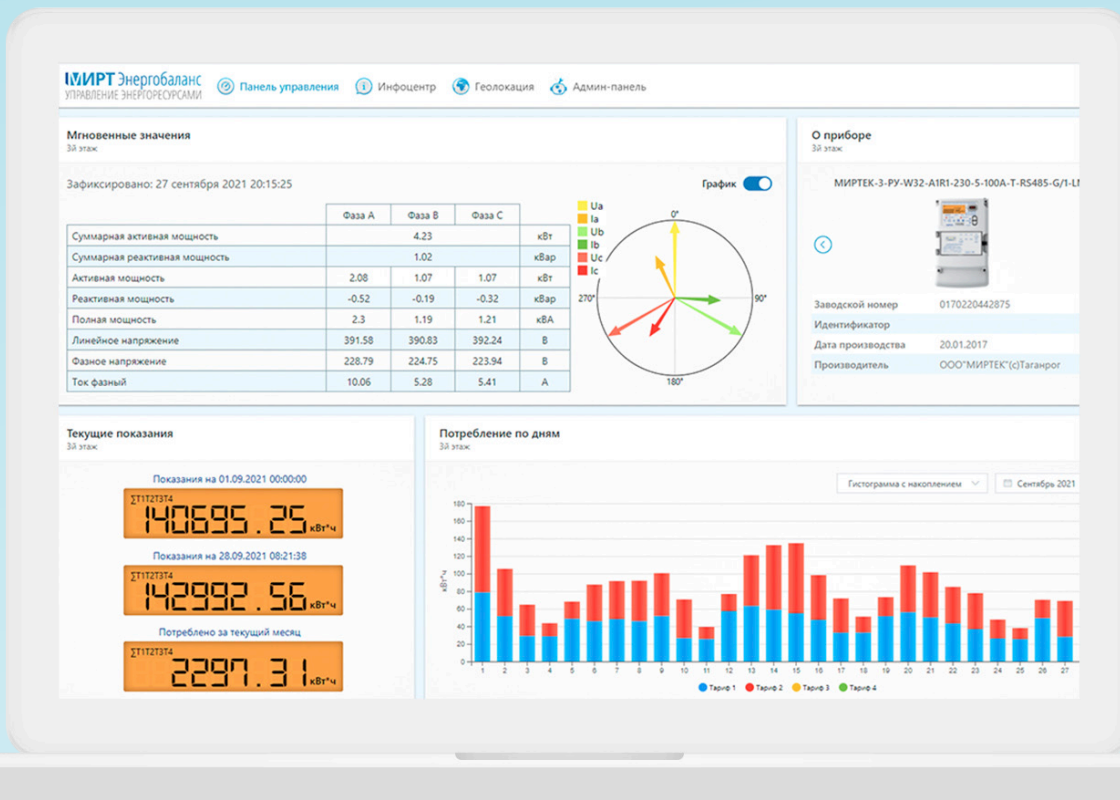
МИРТ Энергобаланс
УПРАВЛЕНИЕ ЭНЕРГОРЕСУРСАМИ

Панель управления
Инфоцентр
Геолокация
Админ-панель

Мгновенные значения
3й этаж

Зафиксировано: 27 сентября 2021 20:15:25

График

| | Фаза А | Фаза В | Фаза С | |
|---|---|---|---|---|
| Суммарная активная мощность | 4.23 | | | кВт |
| Суммарная реактивная мощность | 1.02 | | | кВар |
| Активная мощность | 2.08 | 1.07 | 1.07 | кВт |
| Реактивная мощность | -0.52 | -0.19 | -0.32 | кВар |
| Полная мощность | 2.3 | 1.19 | 1.21 | кВА |
| Линейное напряжение | 391.58 | 390.83 | 392.24 | В |
| Фазное напряжение | 228.79 | 224.75 | 223.94 | В |
| Ток фазный | 10.06 | 5.28 | 5.41 | А |

Ua
Ia
Ub
Ib
Uc
Ic

0°
90°
180°
270°

О приборе
3й этаж

МИРТЕК-3-РУ-W32-A1R1-230-5-100A-T-RS485-G/1-L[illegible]

Заводской номер 0170220442875
Идентификатор
Дата производства 20.01.2017
Производитель ООО"МИРТЕК"(с)Таганрог

Текущие показания
3й этаж

Показания на 01.09.2021 00:00:00
ΣT1T2T3T4
140695.25 кВт*ч

Показания на 28.09.2021 08:21:38
ΣT1T2T3T4
142992.56 кВт*ч

Потреблено за текущий месяц
ΣT1T2T3T4
2297.31 кВт*ч

Потребление по дням
3й этаж

Гистограмма с накоплением
Сентябрь 2021

кВт*ч
180
160
140
120
100
80
60
40
20
0

1 2 3 4 5 6 7 8 9 10 11 12 13 14 15 16 17 18 19 20 21 22 23 24 25 26 27

Тариф 1
Тариф 2
Тариф 3
Тариф 4